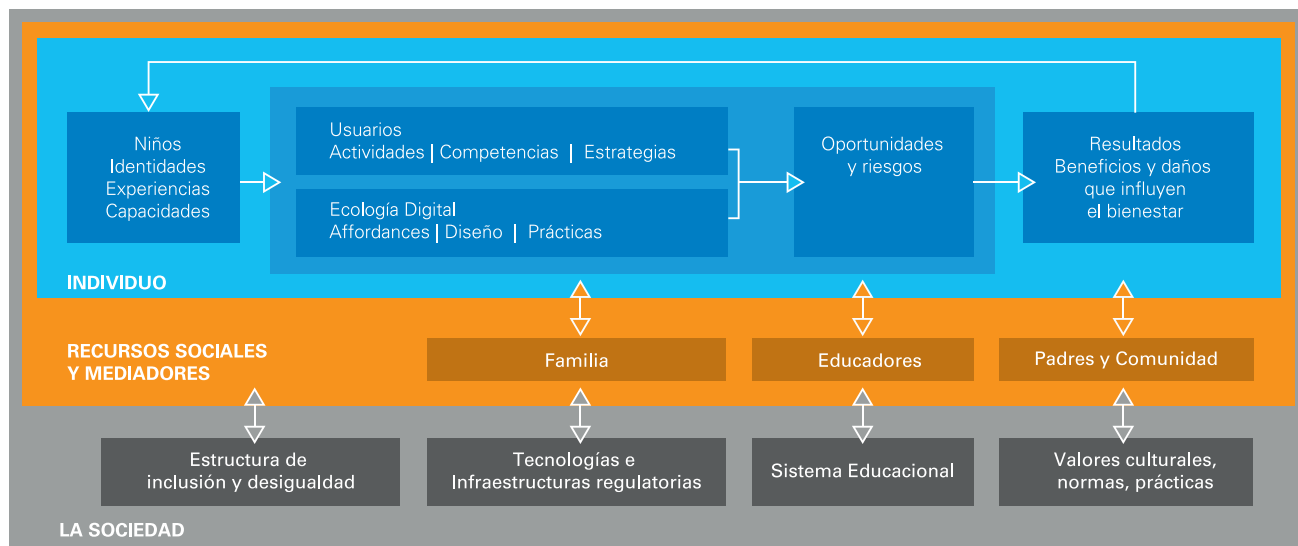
Niños
Identidades
Experiencias
Capacidades

Usuarios
Actividades | Competencias | Estrategias

Ecología Digital
Affordances | Diseño | Prácticas

Oportunidades
y riesgos

Resultados
Beneficios y daños
que influyen
el bienestar

INDIVIDUO

RECURSOS SOCIALES
Y MEDIADORES

Familia

Educadores

Padres y Comunidad

Estructura de
inclusión y desigualdad

Tecnologías e
Infraestructuras regulatorias

Sistema Educacional

Valores culturales,
normas, prácticas

LA SOCIEDAD